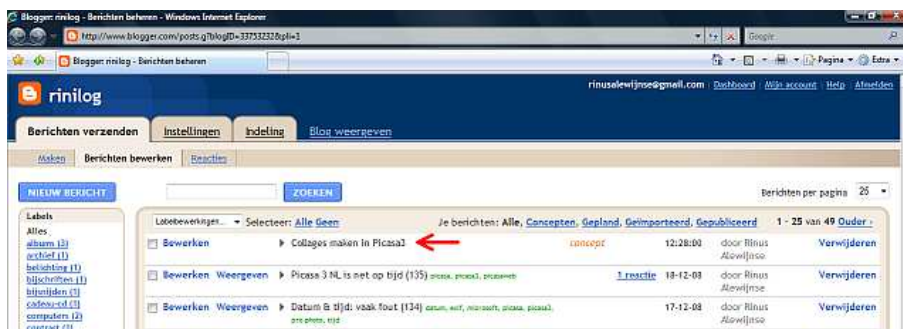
Blogger: rinilog - Berichten beheren - Windows Internet Explorer

http://www.blogger.com/posts.g?blogID=33753232&pli=1

Google

Blogger: rinilog - Berichten beheren

Pagina ▾ Extra ▾

rinilog

rinusalewijnse@gmail.com | Dashboard | Mijn account | Help | Afmelden

Berichten verzenden | Instellingen | Indeling | Blog weergeven

Maken | Berichten bewerken | Reacties

NIEUW BERICHT

ZOEKEN

Berichten per pagina 25

Labels
Alles
album (3)
archief (1)
belichting (1)
bijschriften (1)
bijsnijden (1)
cadeau-cd (1)
computers (2)
contrast (1)

Labelbewerkingen... ▾ Selecteer: Alle Geen

Je berichten: Alle, Concepten, Gepland, Geïmporteerd, Gepubliceerd

1 - 25 van 49 Ouder ›

| | | | | | | |
|---|---|---|---|---|---|---|
| Bewerken | | ▸ Collages maken in Picasa3 | concept | 12:28:00 | door Rinus Alewijnse | Verwijderen |
| Bewerken | Weergeven | ▸ Picasa 3 NL is net op tijd (135) picasa, picasa3, picasaweb | 1 reactie | 18-12-08 | door Rinus Alewijnse | Verwijderen |
| Bewerken | Weergeven | ▸ Datum & tijd: vaak fout (134) datum, exif, microsoft, picasa, picasa3, pro photo, tijd | | 17-12-08 | door Rinus Alewijnse | Verwijderen |